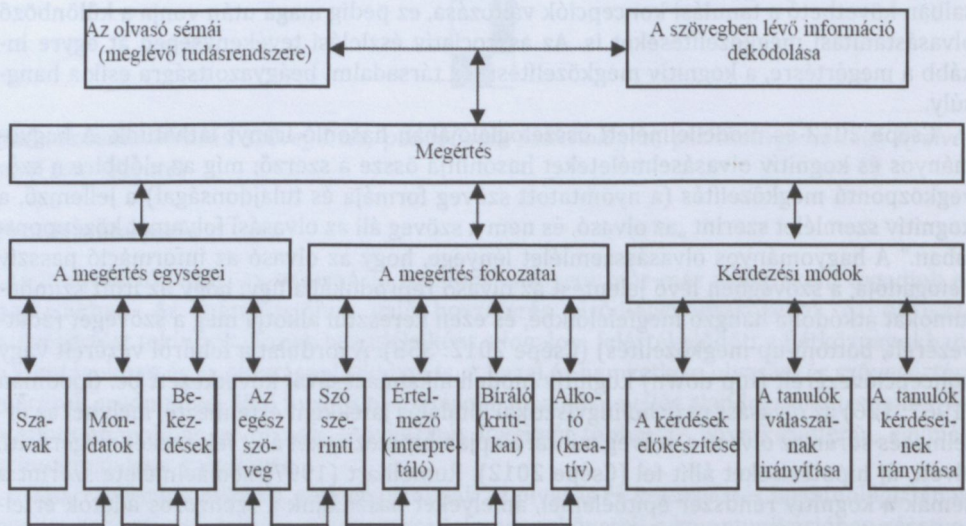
Az olvasó sémái (meglévő tudásrendszere)

A szövegben lévő információ dekódolása

Megértés

A megértés egységei

A megértés fokozatai

Kérdezési módok

Szavak

Mondatok

Bekezdések

Az egész szöveg

Szó szerinti

Értelmező (interpretáló)

Bíráló (kritikai)

Alkotó (kreatív)

A kérdések előkészítése

A tanulók válaszainak irányítása

A tanulók kérdéseinek irányítása